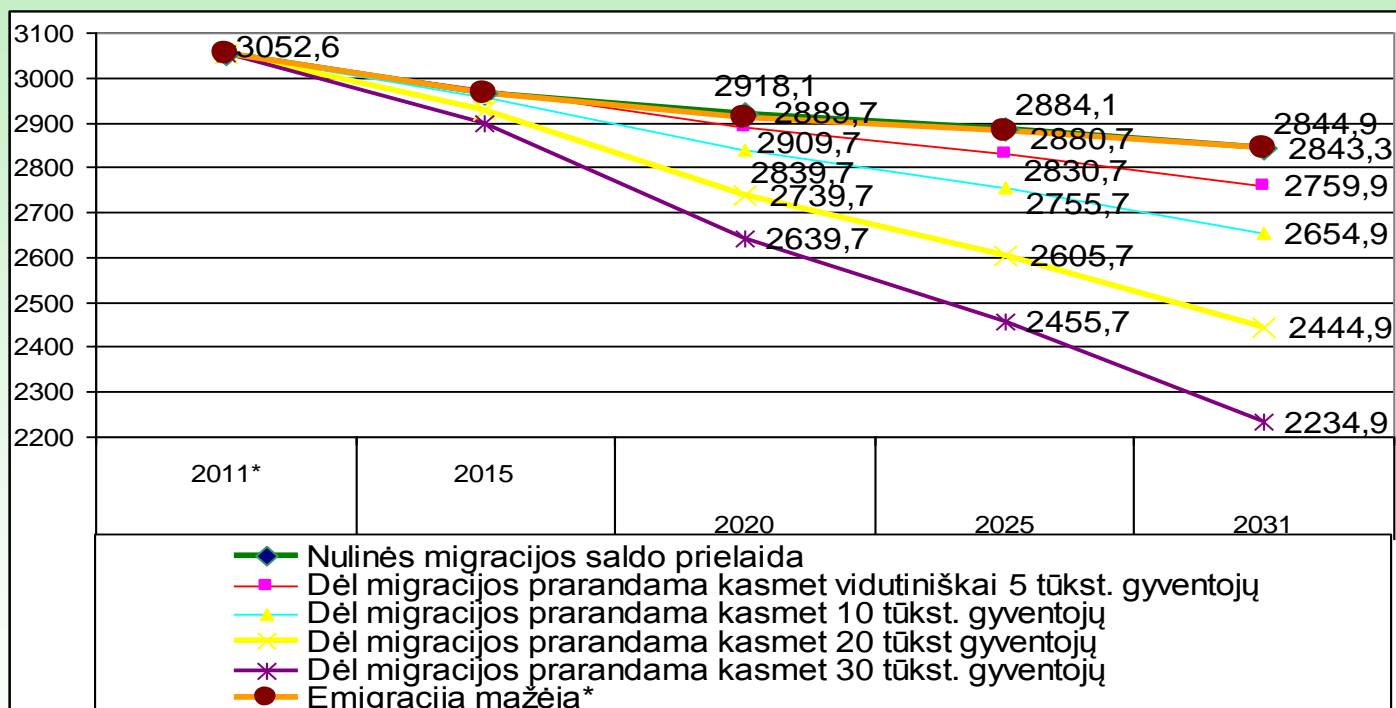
3100
3000
2900
2800
2700
2600
2500
2400
2300
2200

3052,6
2918,1
2889,7
2909,7
2839,7
2739,7
2639,7
2884,1
2880,7
2830,7
2755,7
2605,7
2455,7
2844,9
2843,3
2759,9
2654,9
2444,9
2234,9

2011*
2015
2020
2025
2031

Nulinės migracijos saldo prielaida
Dėl migracijos prarandama kasmet vidutiniškai 5 tūkst. gyventojų
Dėl migracijos prarandama kasmet 10 tūkst. gyventojų
Dėl migracijos prarandama kasmet 20 tūkst gyventojų
Dėl migracijos prarandama kasmet 30 tūkst. gyventojų
Emigracija mažėja*